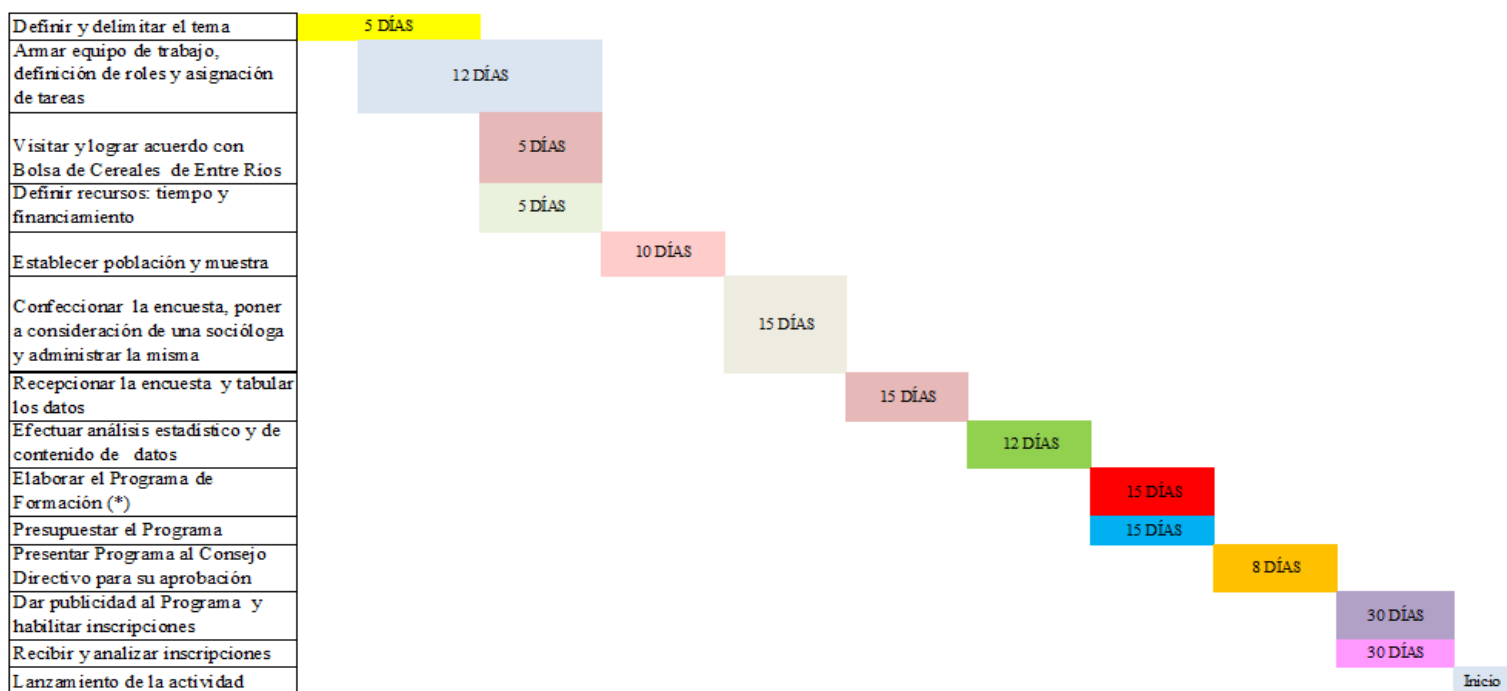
| Actividad | Duración |
|---|---|
| Definir y delimitar el tema | 5 DÍAS |
| Armar equipo de trabajo, definición de roles y asignación de tareas | 12 DÍAS |
| Visitar y lograr acuerdo con Bolsa de Cereales de Entre Ríos | 5 DÍAS |
| Definir recursos: tiempo y financiamiento | 5 DÍAS |
| Establecer población y muestra | 10 DÍAS |
| Confeccionar la encuesta, poner a consideración de una socióloga y administrar la misma | 15 DÍAS |
| Recepcionar la encuesta y tabular los datos | 15 DÍAS |
| Efectuar análisis estadístico y de contenido de datos | 12 DÍAS |
| Elaborar el Programa de Formación (*) | 15 DÍAS |
| Presupuestar el Programa | 15 DÍAS |
| Presentar Programa al Consejo Directivo para su aprobación | 8 DÍAS |
| Dar publicidad al Programa y habilitar inscripciones | 30 DÍAS |
| Recibir y analizar inscripciones | 30 DÍAS |
| Lanzamiento de la actividad | Inicio |